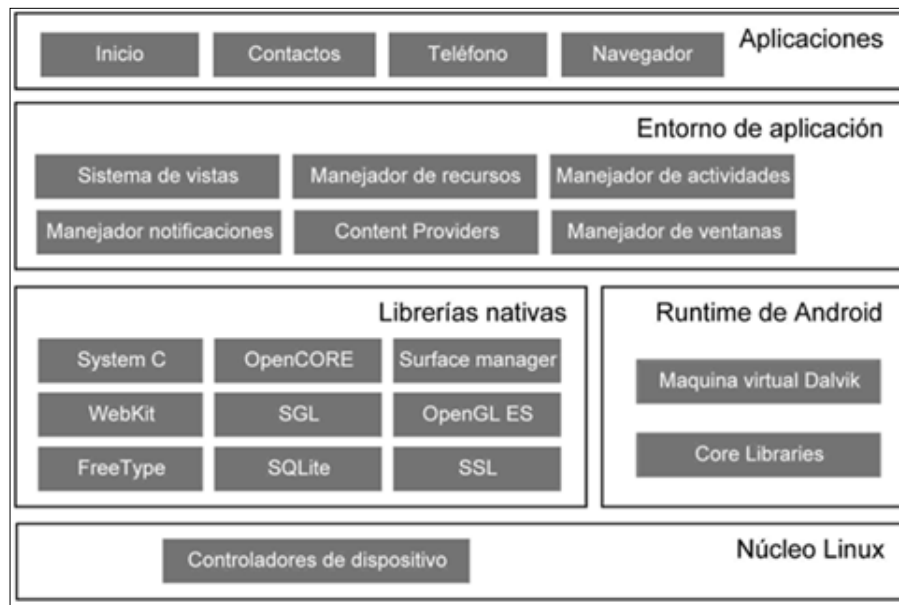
Inicio
Contactos
Teléfono
Navegador
Aplicaciones

Entorno de aplicación
Sistema de vistas
Manejador de recursos
Manejador de actividades
Manejador notificaciones
Content Providers
Manejador de ventanas

Librerías nativas
System C
OpenCORE
Surface manager
WebKit
SGL
OpenGL ES
FreeType
SQLite
SSL

Runtime de Android
Maquina virtual Dalvik
Core Libraries

Controladores de dispositivo
Núcleo Linux